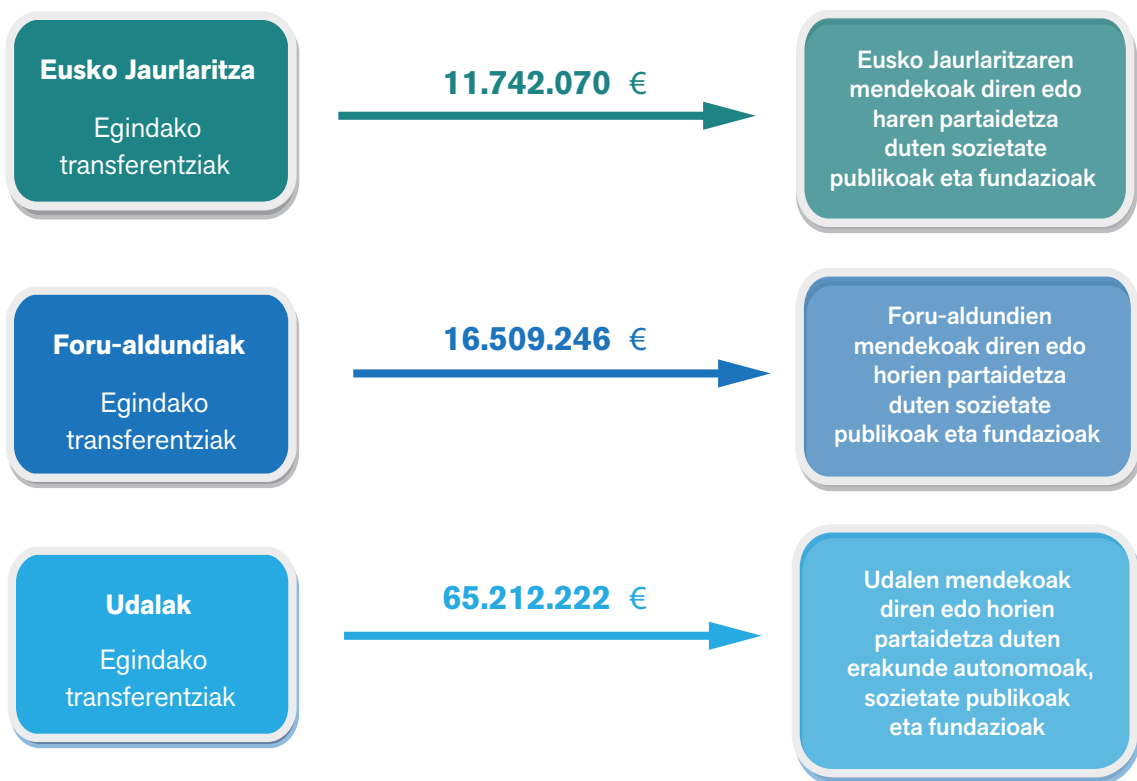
Eusko Jaurlaritza

Egindako transferentziak

11.742.070 €

Eusko Jaurlaritzaren mendekoak diren edo haren partaidetza duten sozietate publikoak eta fundazioak

Foru-aldundiak

Egindako transferentziak

16.509.246 €

Foru-aldundien mendekoak diren edo horien partaidetza duten sozietate publikoak eta fundazioak

Udalak

Egindako transferentziak

65.212.222 €

Udalen mendekoak diren edo horien partaidetza duten erakunde autonomoak, sozietate publikoak eta fundazioak